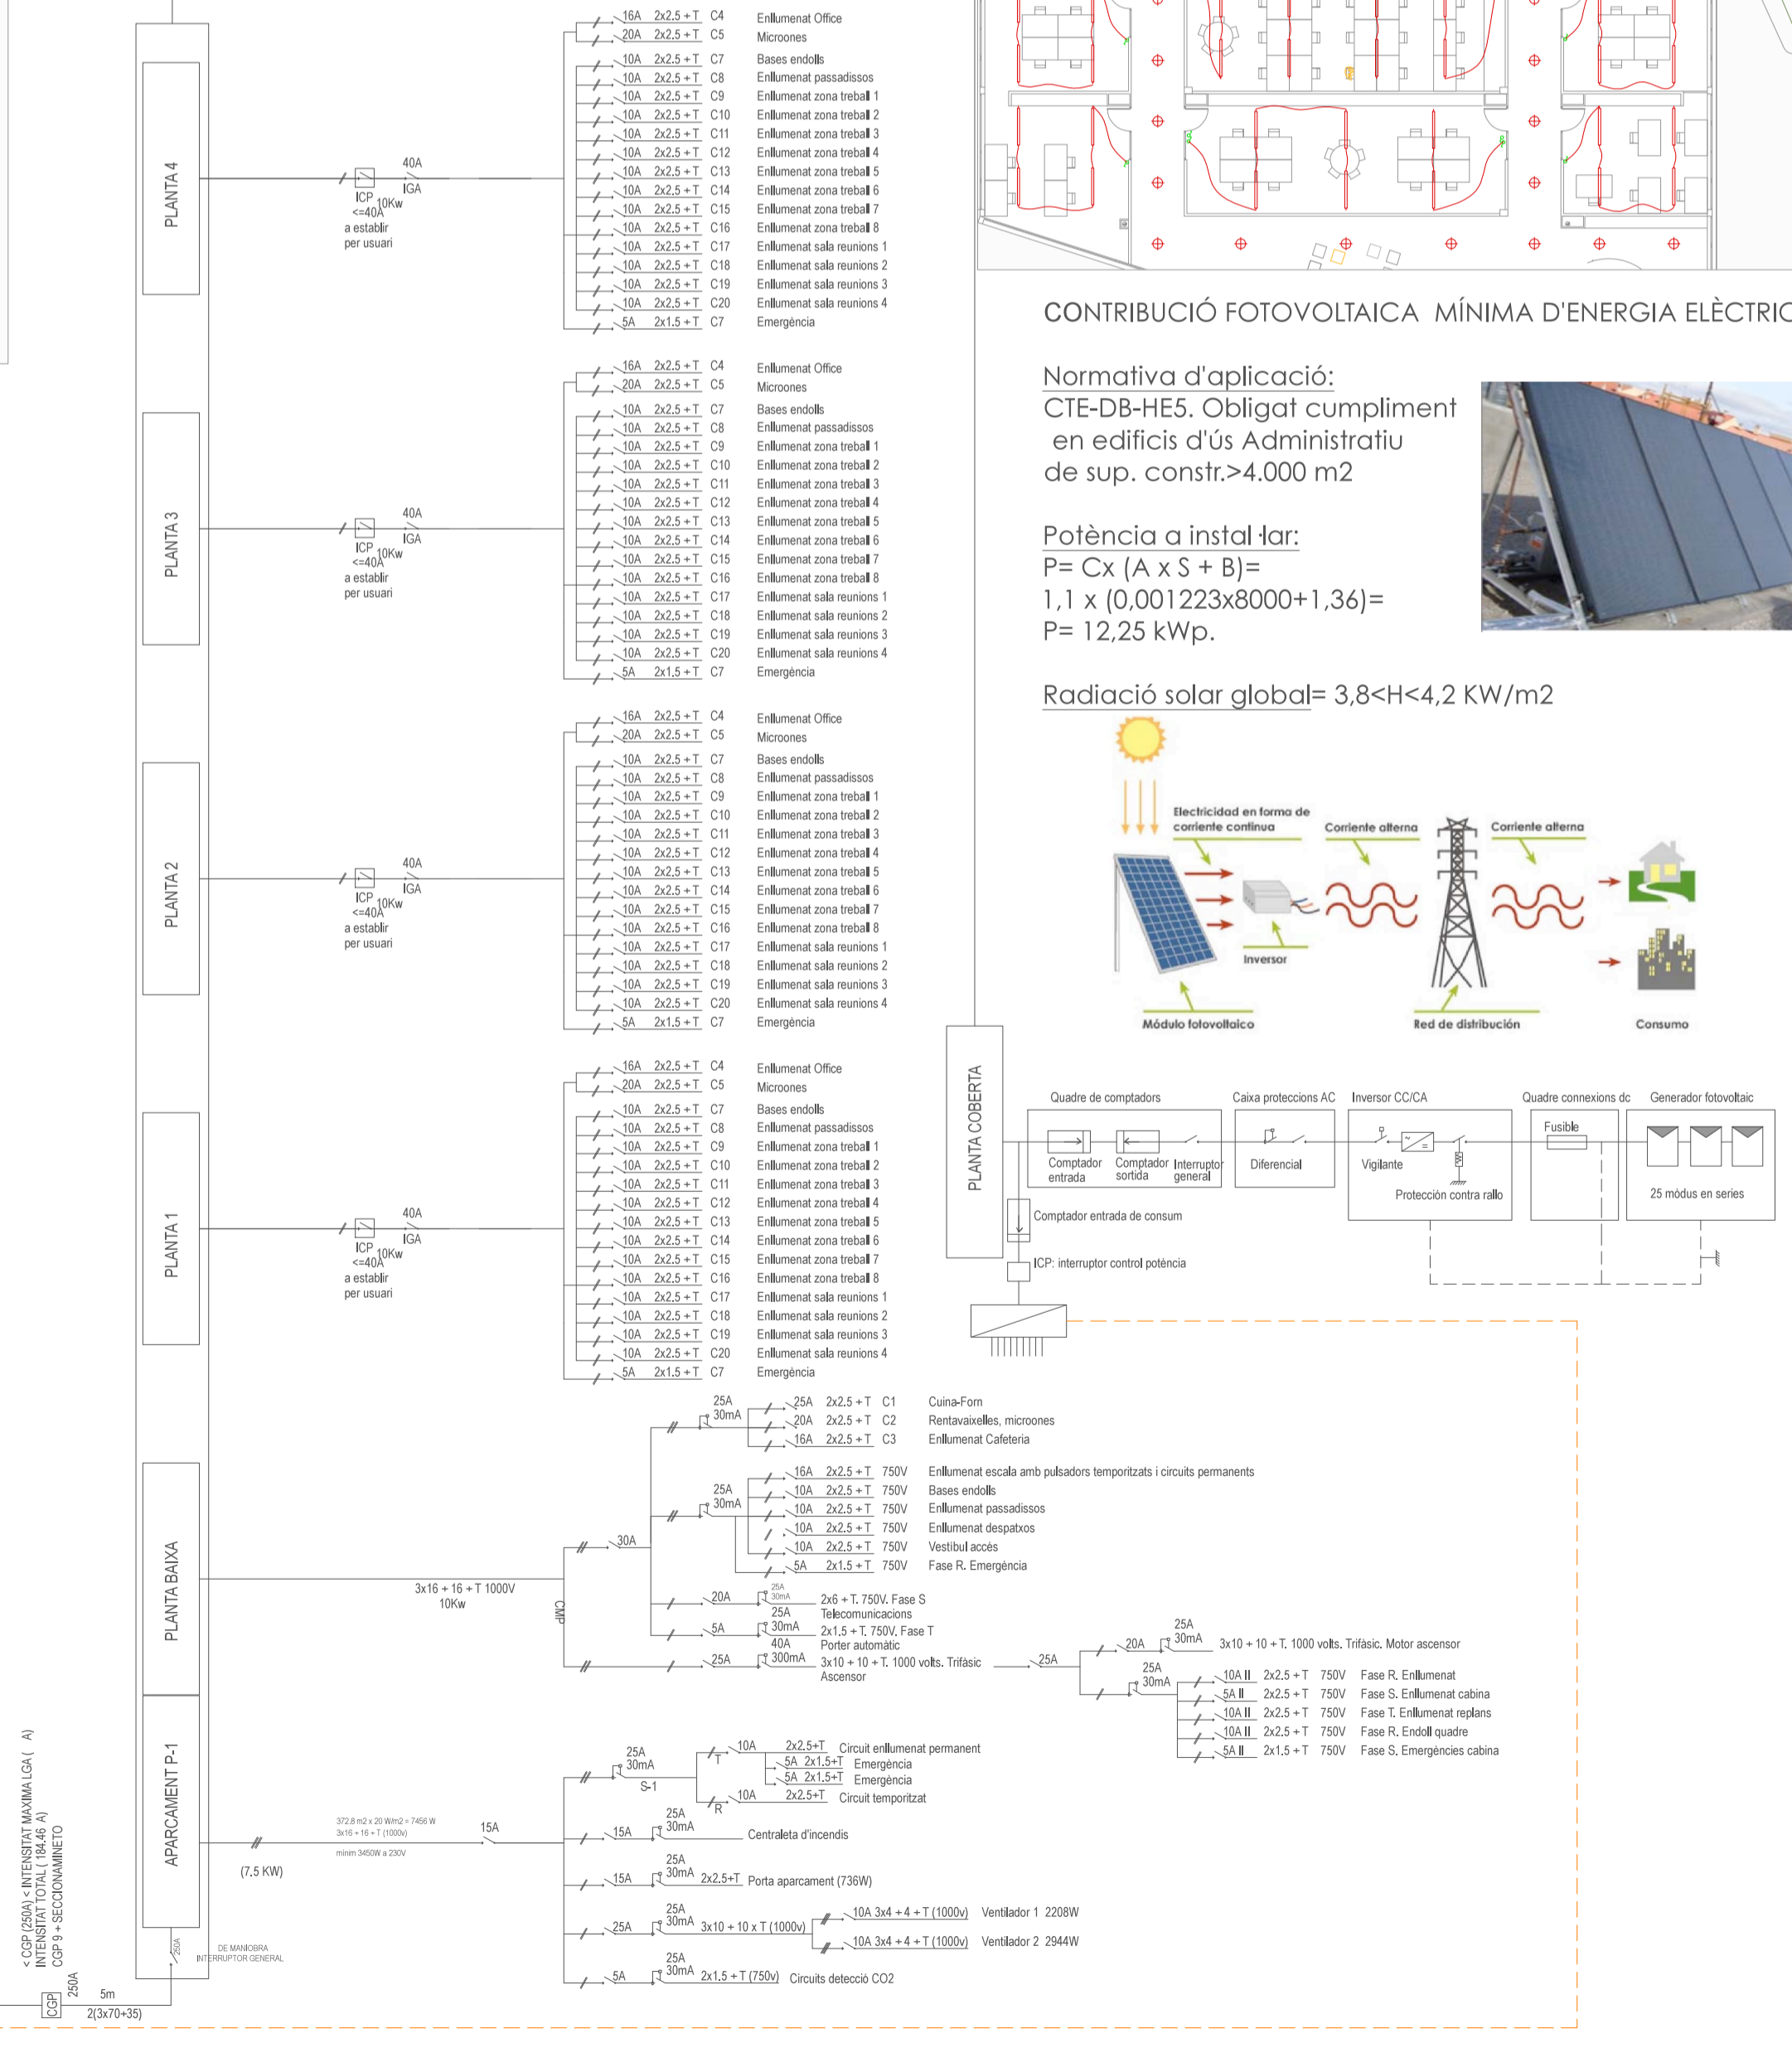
PLANTA 4

40A
IGA
ICP 10Kw
<=40A
a establir
per usuari

16A 2x2,5 + T C4 Enllumenat Office
20A 2x2,5 + T C5 Microones
10A 2x2,5 + T C7 Bases endolls
10A 2x2,5 + T C8 Enllumenat passadissos
10A 2x2,5 + T C9 Enllumenat zona treball 1
10A 2x2,5 + T C10 Enllumenat zona treball 2
10A 2x2,5 + T C11 Enllumenat zona treball 3
10A 2x2,5 + T C12 Enllumenat zona treball 4
10A 2x2,5 + T C13 Enllumenat zona treball 5
10A 2x2,5 + T C14 Enllumenat zona treball 6
10A 2x2,5 + T C15 Enllumenat zona treball 7
10A 2x2,5 + T C16 Enllumenat zona treball 8
10A 2x2,5 + T C17 Enllumenat sala reunions 1
10A 2x2,5 + T C18 Enllumenat sala reunions 2
10A 2x2,5 + T C19 Enllumenat sala reunions 3
10A 2x2,5 + T C20 Enllumenat sala reunions 4
5A 2x1,5 + T C7 Emergència

PLANTA 3

40A
IGA
ICP 10Kw
<=40A
a establir
per usuari

16A 2x2,5 + T C4 Enllumenat Office
20A 2x2,5 + T C5 Microones
10A 2x2,5 + T C7 Bases endolls
10A 2x2,5 + T C8 Enllumenat passadissos
10A 2x2,5 + T C9 Enllumenat zona treball 1
10A 2x2,5 + T C10 Enllumenat zona treball 2
10A 2x2,5 + T C11 Enllumenat zona treball 3
10A 2x2,5 + T C12 Enllumenat zona treball 4
10A 2x2,5 + T C13 Enllumenat zona treball 5
10A 2x2,5 + T C14 Enllumenat zona treball 6
10A 2x2,5 + T C15 Enllumenat zona treball 7
10A 2x2,5 + T C16 Enllumenat zona treball 8
10A 2x2,5 + T C17 Enllumenat sala reunions 1
10A 2x2,5 + T C18 Enllumenat sala reunions 2
10A 2x2,5 + T C19 Enllumenat sala reunions 3
10A 2x2,5 + T C20 Enllumenat sala reunions 4
5A 2x1,5 + T C7 Emergència

PLANTA 2

40A
IGA
ICP 10Kw
<=40A
a establir
per usuari

16A 2x2,5 + T C4 Enllumenat Office
20A 2x2,5 + T C5 Microones
10A 2x2,5 + T C7 Bases endolls
10A 2x2,5 + T C8 Enllumenat passadissos
10A 2x2,5 + T C9 Enllumenat zona treball 1
10A 2x2,5 + T C10 Enllumenat zona treball 2
10A 2x2,5 + T C11 Enllumenat zona treball 3
10A 2x2,5 + T C12 Enllumenat zona treball 4
10A 2x2,5 + T C13 Enllumenat zona treball 5
10A 2x2,5 + T C14 Enllumenat zona treball 6
10A 2x2,5 + T C15 Enllumenat zona treball 7
10A 2x2,5 + T C16 Enllumenat zona treball 8
10A 2x2,5 + T C17 Enllumenat sala reunions 1
10A 2x2,5 + T C18 Enllumenat sala reunions 2
10A 2x2,5 + T C19 Enllumenat sala reunions 3
10A 2x2,5 + T C20 Enllumenat sala reunions 4
5A 2x1,5 + T C7 Emergència

PLANTA 1

40A
IGA
ICP 10Kw
<=40A
a establir
per usuari

16A 2x2,5 + T C4 Enllumenat Office
20A 2x2,5 + T C5 Microones
10A 2x2,5 + T C7 Bases endolls
10A 2x2,5 + T C8 Enllumenat passadissos
10A 2x2,5 + T C9 Enllumenat zona treball 1
10A 2x2,5 + T C10 Enllumenat zona treball 2
10A 2x2,5 + T C11 Enllumenat zona treball 3
10A 2x2,5 + T C12 Enllumenat zona treball 4
10A 2x2,5 + T C13 Enllumenat zona treball 5
10A 2x2,5 + T C14 Enllumenat zona treball 6
10A 2x2,5 + T C15 Enllumenat zona treball 7
10A 2x2,5 + T C16 Enllumenat zona treball 8
10A 2x2,5 + T C17 Enllumenat sala reunions 1
10A 2x2,5 + T C18 Enllumenat sala reunions 2
10A 2x2,5 + T C19 Enllumenat sala reunions 3
10A 2x2,5 + T C20 Enllumenat sala reunions 4
5A 2x1,5 + T C7 Emergència

CONTRIBUCIÓ FOTOVOLTAICA MÍNIMA D'ENERGIA ELÈCTRIC

Normativa d'aplicació:
CTE-DB-HE5. Obligat cumpliment en edificis d'ús Administratiu de sup. constr.>4.000 m2

Potència a instal·lar:
P= Cx (A x S + B)=
1,1 x (0,001223x8000+1,36)=
P= 12,25 kWp.

Radiació solar global= 3,8<H<4,2 KW/m2

Electricidad en forma de corriente continua
Corriente alterna
Corriente alterna
Inversor
Módulo fotovoltaico
Red de distribución
Consumo

PLANTA COBERTA

Quadre de comptadors
Caixa proteccions AC
Inversor CC/CA
Quadre connexions dc
Generador fotovoltaic
Comptador entrada
Comptador sortida
Interruptor general
Diferencial
Vigilante
Protección contra rallo
Fusible
25 mòdus en series
Comptador entrada de consum
ICP: interruptor control potència

PLANTA BAIXA

3x16 + 16 + T 1000V
10Kw
CMP
30A
25A 30mA
25A 2x2,5 + T C1 Cuina-Forn
20A 2x2,5 + T C2 Rentavaixelles, microones
16A 2x2,5 + T C3 Enllumenat Cafeteria
25A 30mA
16A 2x2,5 + T 750V Enllumenat escala amb pulsadors temporitzats i circuits permanents
10A 2x2,5 + T 750V Bases endolls
10A 2x2,5 + T 750V Enllumenat passadissos
10A 2x2,5 + T 750V Enllumenat despatxos
10A 2x2,5 + T 750V Vestibul accés
5A 2x1,5 + T 750V Fase R. Emergència
20A 25A 30mA 2x6 + T. 750V. Fase S Telecomunicacions
5A 25A 30mA 2x1,5 + T. 750V. Fase T Porter automàtic
25A 40A 300mA 3x10 + 10 + T. 1000 volts. Trifàsic Ascensor
25A
20A 25A 30mA 3x10 + 10 + T. 1000 volts. Trifàsic. Motor ascensor
25A 30mA
10A II 2x2,5 + T 750V Fase R. Enllumenat
5A II 2x2,5 + T 750V Fase S. Enllumenat cabina
10A II 2x2,5 + T 750V Fase T. Enllumenat replans
10A II 2x2,5 + T 750V Fase R. Endoll quadre
5A II 2x1,5 + T 750V Fase S. Emergències cabina

APARCAMENT P-1

372,8 m2 x 20 W/m2 = 7456 W
3x16 + 16 + T (1000v)
minim 3450W a 230V
(7,5 KW)
15A
25A 30mA
S-1
T
R
10A 2x2,5+T Circuit enllumenat permanent
5A 2x1,5+T Emergència
5A 2x1,5+T Emergència
10A 2x2,5+T Circuit temporitzat
15A 25A 30mA Centraleta d'incendis
15A 25A 30mA 2x2,5+T Porta aparcament (736W)
25A 25A 30mA 3x10 + 10 x T (1000v)
10A 3x4 + 4 + T (1000v) Ventilador 1 2208W
10A 3x4 + 4 + T (1000v) Ventilador 2 2944W
5A 25A 30mA 2x1,5 + T (750v) Circuits detecció CO2

DE MANIOBRA
INTERRUPTOR GENERAL
250A
< CGP (250A) < INTENSITAT MAXIMA LGA ( A)
INTENSITAT TOTAL ( 184,46 A)
CGP 9 + SECCIONAMINETO
CGP
250A
5m
2(3x70+35)